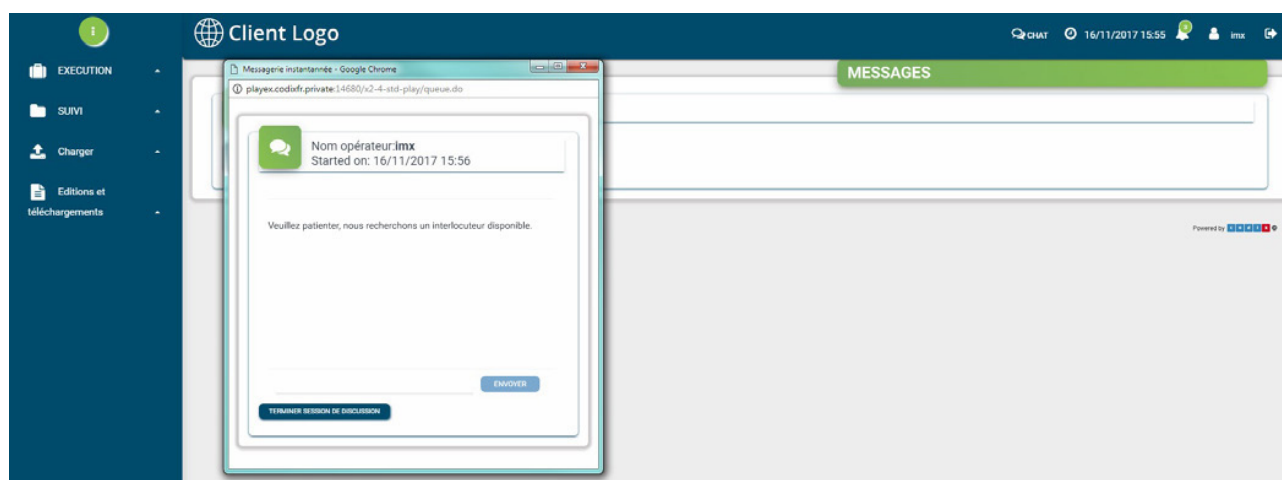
Client Logo

CHAT 16/11/2017 15:55 imx

EXECUTION

SUIVI

Charger

Editions et téléchargements

Messagerie instantanée - Google Chrome

playex.codixfr.private:14680/x2-4-std-play/queue.do

MESSAGES

Nom opérateur:imx
Started on: 16/11/2017 15:56

Veuillez patienter, nous recherchons un interlocuteur disponible.

ENVOYER

TERMINER SESSION DE DISCUSSION

Powered by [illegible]